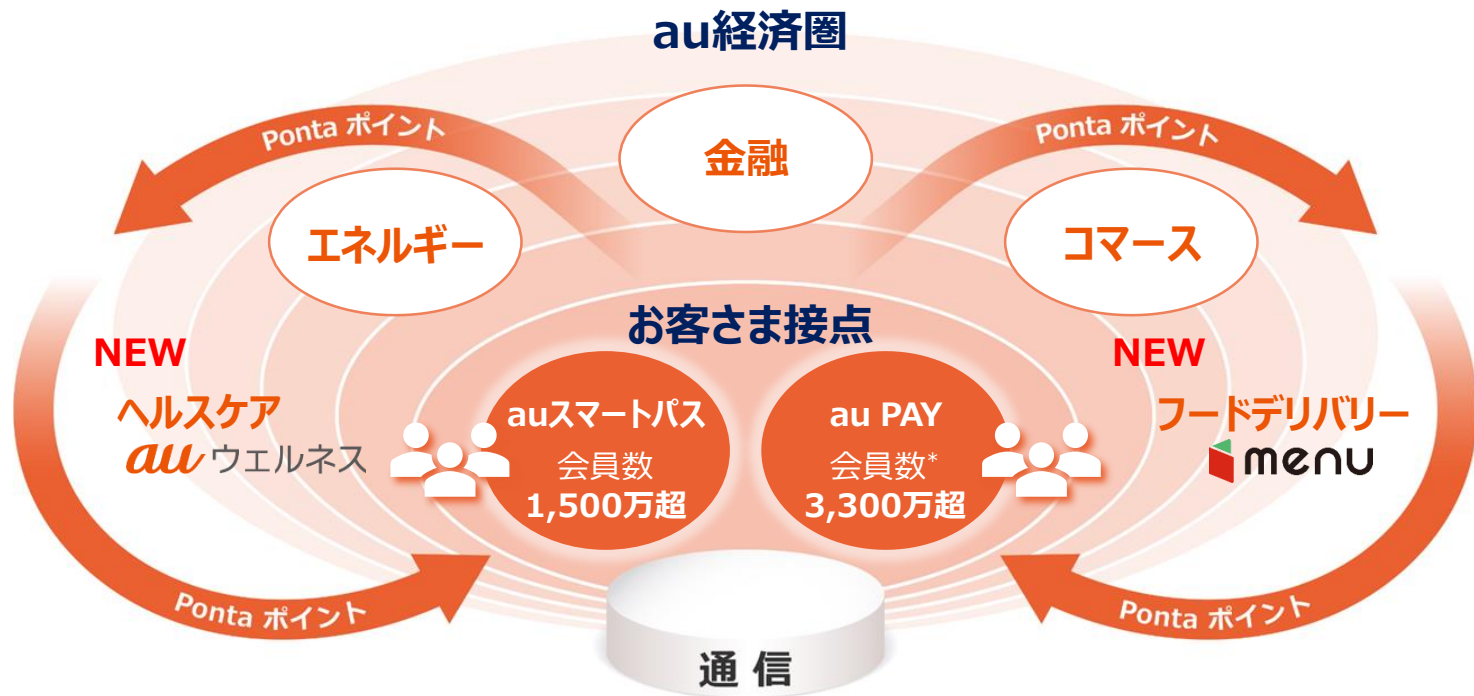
au経済圏

Ponta ポイント

Ponta ポイント

金融

エネルギー

コマース

お客さま接点

NEW

ヘルスケア

au ウェルネス

NEW

フードデリバリー

menu

auスマートパス
会員数
1,500万超

au PAY
会員数*
3,300万超

Ponta ポイント

Ponta ポイント

通信